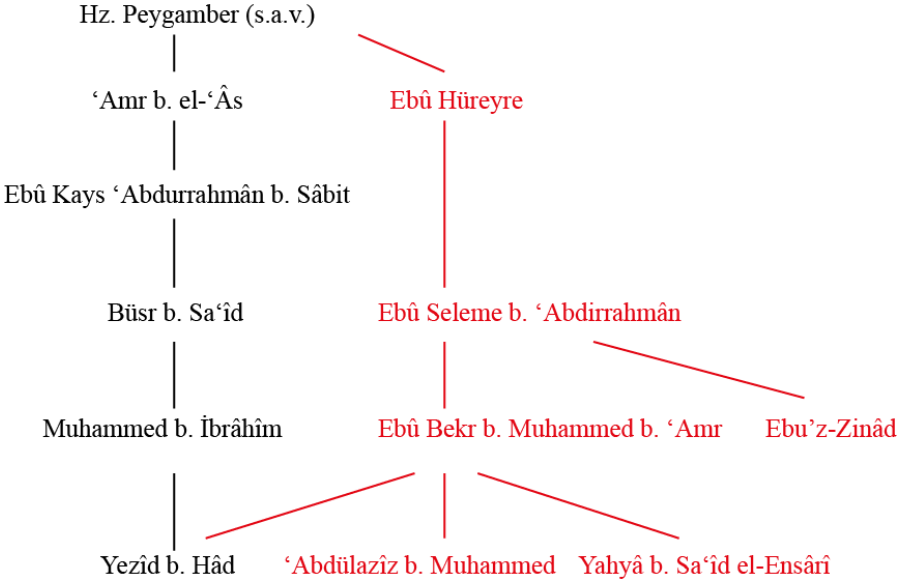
Hz. Peygamber (s.a.v.)

‘Amr b. el-‘Âs

Ebû Hüreyre

Ebû Kays ‘Abdurrahmân b. Sâbit

Büsr b. Sa‘îd

Ebû Seleme b. ‘Abdirrahmân

Muhammed b. İbrâhîm

Ebû Bekr b. Muhammed b. ‘Amr

Ebu’z-Zinâd

Yezîd b. Hâd

‘Abdülazîz b. Muhammed

Yahyâ b. Sa‘îd el-Ensârî